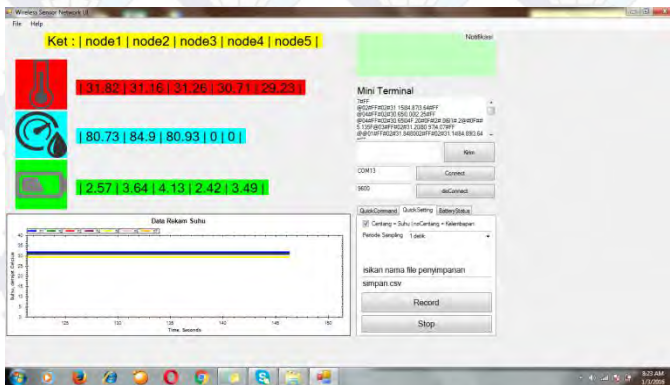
Wireless Sensor Network UI

File Help

Ket : | node1 | node2 | node3 | node4 | node5 |

| 31.82 | 31.16 | 31.26 | 30.71 | 29.23 |

| 80.73 | 84.9 | 80.93 | 0 | 0 |

| 2.57 | 3.64 | 4.13 | 2.42 | 3.49 |

Data Rekam Suhu

Time, Seconds

Notifikasi

Mini Terminal

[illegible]

Kirim

COM13

Connect

9600

disConnect

QuickCommand

QuickSetting

BatteryStatus

Centang = Suhu | noCentang = Kelembapan

Periode Sampling 1 detik

isikan nama file penyimpanan

simpan.csv

Record

Stop

8:23 AM